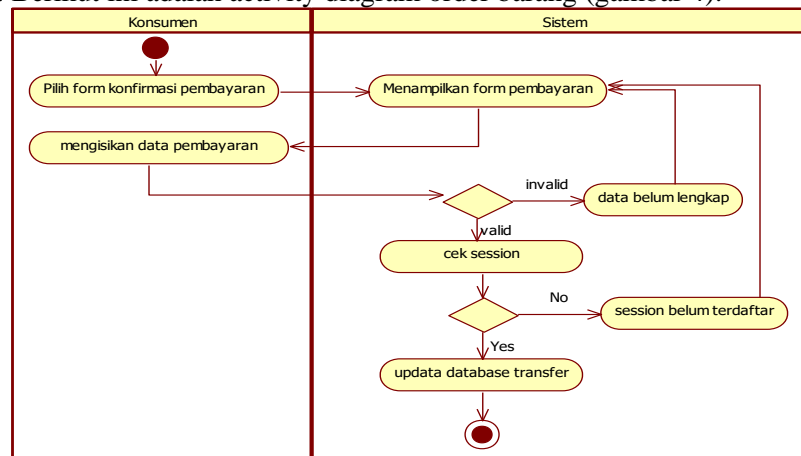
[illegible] Berikut ini adalah activity diagram order barang (gambar 4).

Konsumen

Sistem

Pilih form konfirmasi pembayaran

Menampilkan form pembayaran

mengisikan data pembayaran

invalid

data belum lengkap

valid

cek session

No

session belum terdaftar

Yes

updata database transfer